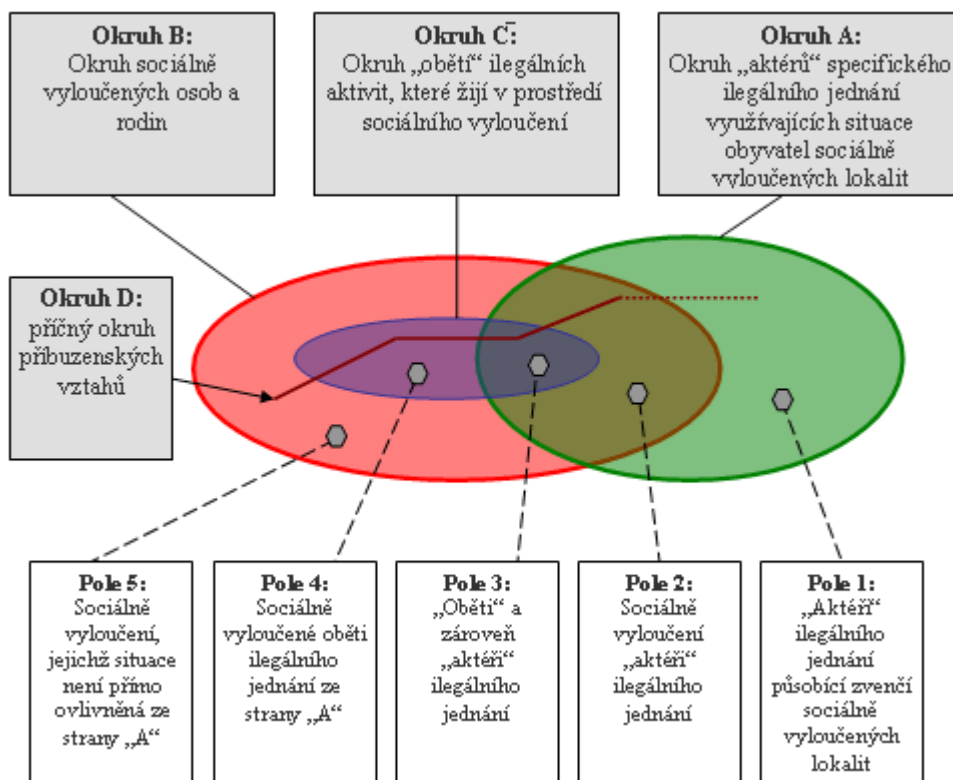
Okruh B:
Okruh sociálně vyloučených osob a rodin

Okruh C:
Okruh „obětí“ ilegálních aktivit, které žijí v prostředí sociálního vyloučení

Okruh A:
Okruh „aktérů“ specifického ilegálního jednání využívajících situace obyvatel sociálně vyloučených lokalit

Okruh D:
příčný okruh příbuzenských vztahů

Pole 5:
Sociálně vyloučení, jejichž situace není přímo ovlivněná ze strany „A“

Pole 4:
Sociálně vyloučené oběti ilegálního jednání ze strany „A“

Pole 3:
„Oběti“ a zároveň „aktéři“ ilegálního jednání

Pole 2:
Sociálně vyloučení „aktéři“ ilegálního jednání

Pole 1:
„Aktéři“ ilegálního jednání působící zvenčí sociálně vyloučených lokalit